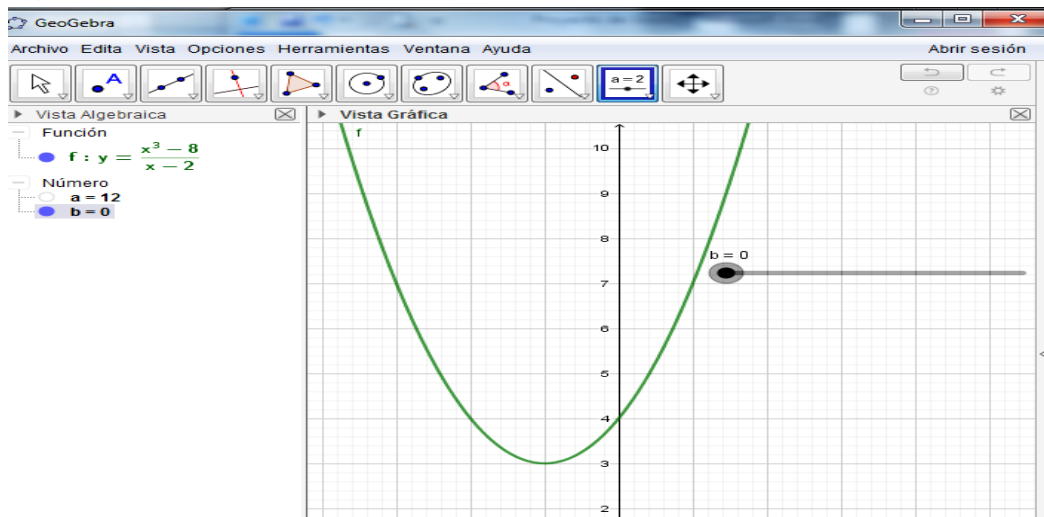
GeoGebra

Archivo Edita Vista Opciones Herramientas Ventana Ayuda

Abrir sesión

a = 2

Vista Algebraica

Función

f : y = $\frac{x^3 - 8}{x - 2}$

Número

a = 12

b = 0

Vista Gráfica

f

b = 0

10
9
8
7
6
5
4
3
2